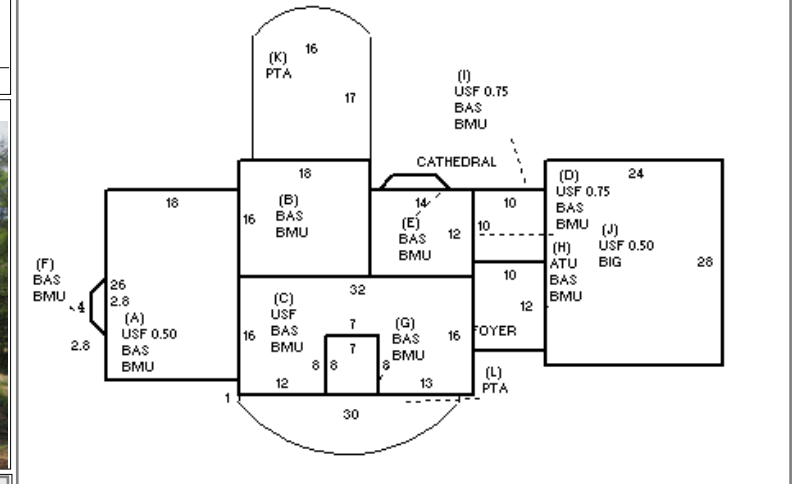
(K)
PTA
16
17

(I)
USF 0.75
BAS
BMU

CATHEDRAL

18
18
(B)
BAS
BMU
16
14
(E)
BAS
BMU
12
10
10
(D)
USF 0.75
BAS
BMU
24
(J)
USF 0.50
BIG
28
(H)
ATU
BAS
BMU

(F)
BAS
BMU
4
26
2.8
2.8
(A)
USF 0.50
BAS
BMU

32
(C)
USF
BAS
BMU
16
7
7
8
8
(G)
BAS
BMU
8
16
10
12
FOYER
12
13
(L)
PTA
1
30